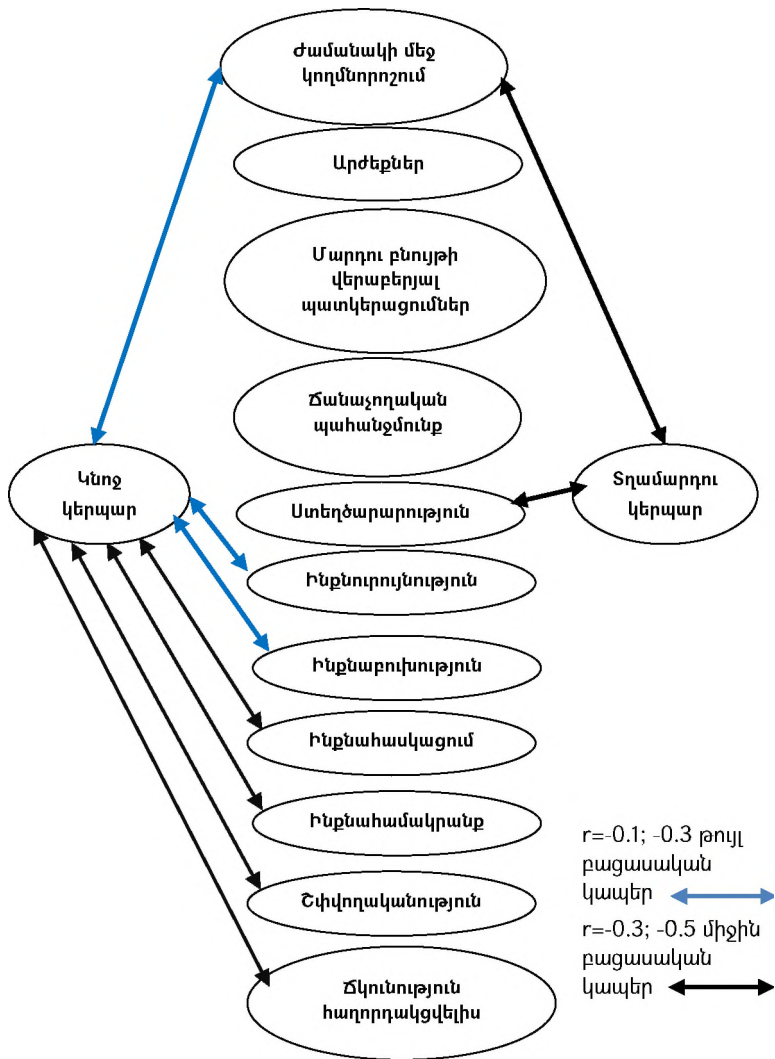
Ժամանակի մեջ կողմնորոշում

Արժեքներ

Մարդու բնույթի վերաբերյալ պատկերացումներ

Ճանաչողական պահանջմունք

Կնոջ կերպար

Տղամարդու կերպար

Ստեղծարարություն

Ինքնուրույնություն

Ինքնաբուխություն

Ինքնահասկացում

Ինքնահամակրանք

Շփվողականություն

Ճկունություն հաղորդակցվելիս

r=-0.1; -0.3 թույլ բացասական կապեր

r=-0.3; -0.5 միջին բացասական կապեր